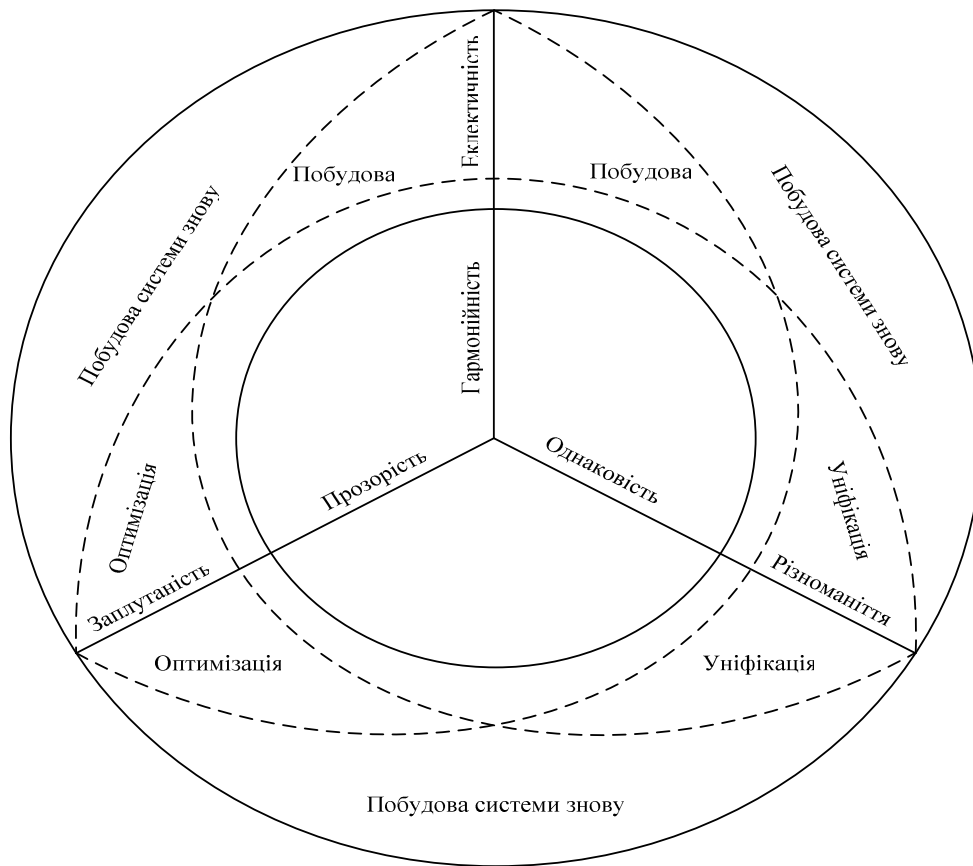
Еклектичність

Побудова

Побудова

Побудова системи знову

Побудова системи знову

Гармонійність

Оптимізація

Прозорість

Однаковість

Уніфікація

Заплутаність

Різноманіття

Оптимізація

Уніфікація

Побудова системи знову